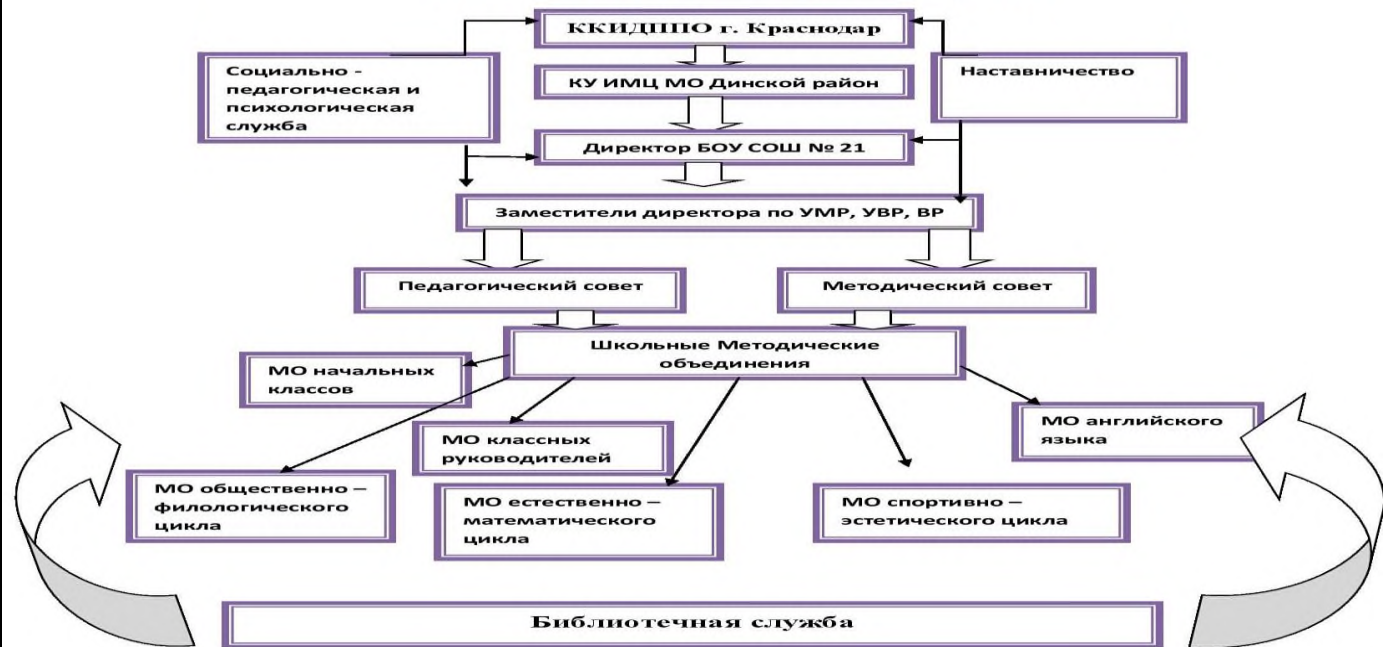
ККИДППО г. Краснодар

Социально - педагогическая и психологическая служба

КУ ИМЦ МО Динской район

Наставничество

Директор БОУ СОШ № 21

Заместители директора по УМР, УВР, ВР

Педагогический совет

Методический совет

Школьные Методические объединения

МО начальных классов

МО классных руководителей

МО английского языка

МО общественно – филологического цикла

МО естественно – математического цикла

МО спортивно – эстетического цикла

Библиотечная служба